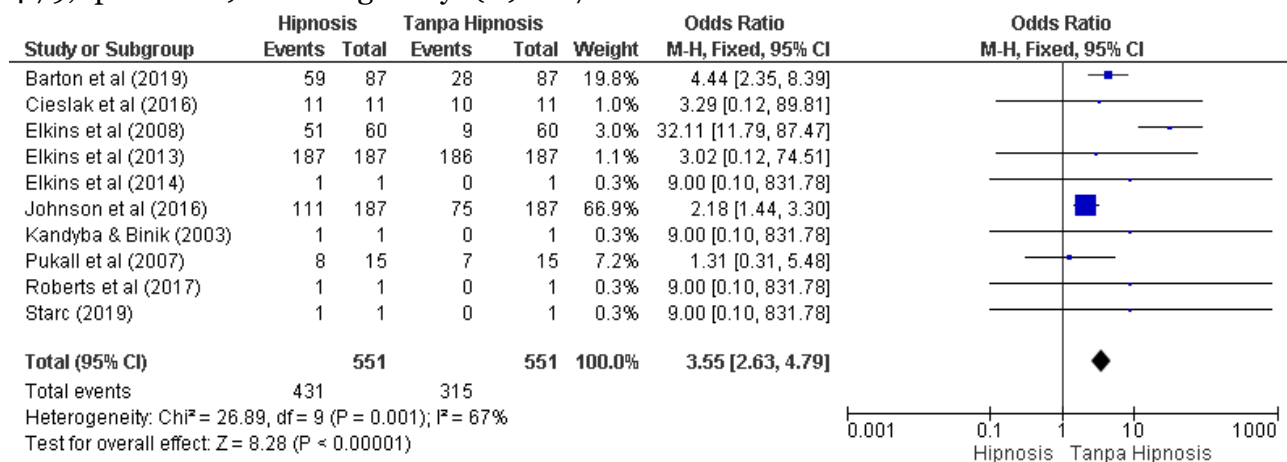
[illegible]

| Study or Subgroup | Hipnosis Events | Hipnosis Total | Tanpa Hipnosis Events | Tanpa Hipnosis Total | Weight | Odds Ratio M-H, Fixed, 95% CI |
|---|---|---|---|---|---|---|
| Barton et al (2019) | 59 | 87 | 28 | 87 | 19.8% | 4.44 [2.35, 8.39] |
| Cieslak et al (2016) | 11 | 11 | 10 | 11 | 1.0% | 3.29 [0.12, 89.81] |
| Elkins et al (2008) | 51 | 60 | 9 | 60 | 3.0% | 32.11 [11.79, 87.47] |
| Elkins et al (2013) | 187 | 187 | 186 | 187 | 1.1% | 3.02 [0.12, 74.51] |
| Elkins et al (2014) | 1 | 1 | 0 | 1 | 0.3% | 9.00 [0.10, 831.78] |
| Johnson et al (2016) | 111 | 187 | 75 | 187 | 66.9% | 2.18 [1.44, 3.30] |
| Kandyba & Binik (2003) | 1 | 1 | 0 | 1 | 0.3% | 9.00 [0.10, 831.78] |
| Pukall et al (2007) | 8 | 15 | 7 | 15 | 7.2% | 1.31 [0.31, 5.48] |
| Roberts et al (2017) | 1 | 1 | 0 | 1 | 0.3% | 9.00 [0.10, 831.78] |
| Starc (2019) | 1 | 1 | 0 | 1 | 0.3% | 9.00 [0.10, 831.78] |
| **Total (95% CI)** | | **551** | | **551** | **100.0%** | **3.55 [2.63, 4.79]** |
| Total events | 431 | | 315 | | | |

Heterogeneity: Chi² = 26.89, df = 9 (P = 0.001); I² = 67%
Test for overall effect: Z = 8.28 (P < 0.00001)

Odds Ratio
M-H, Fixed, 95% CI

0.001 0.1 1 10 1000
Hipnosis Tanpa Hipnosis